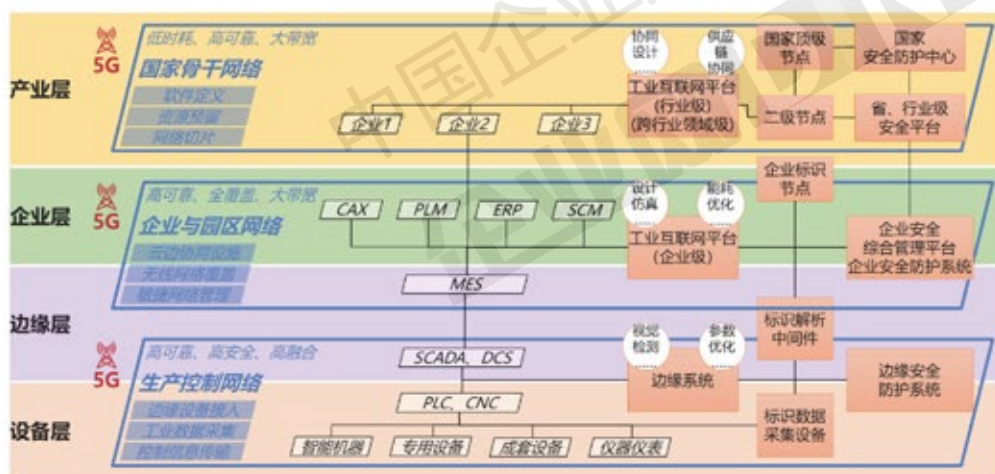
产业层

5G

低时耗、高可靠、大带宽

国家骨干网络

软件定义

资源质量

网络切片

企业1

企业2

企业3

协同设计

供应链协同

工业互联网平台（行业级）（跨行业领域级）

国家顶级节点

二级节点

国家安全防护中心

省、行业级安全平台

企业层

5G

高可靠、全覆盖、大带宽

企业与园区网络

云边协同设施

无线网络覆盖

敏捷网络管理

CAX

PLM

ERP

SCM

设计仿真

能耗优化

工业互联网平台（企业级）

企业标识节点

企业安全综合管理平台
企业安全防护系统

边缘层

MES

标识解析中间件

5G

高可靠、高安全、高融合

生产控制网络

SCADA、DCS

视觉检测

参数优化

边缘系统

边缘安全防护系统

设备层

边缘设备接入

工业数据采集

控制信息传输

PLC、CNC

智能机器

专用设备

成套设备

仪器仪表

标识数据采集设备